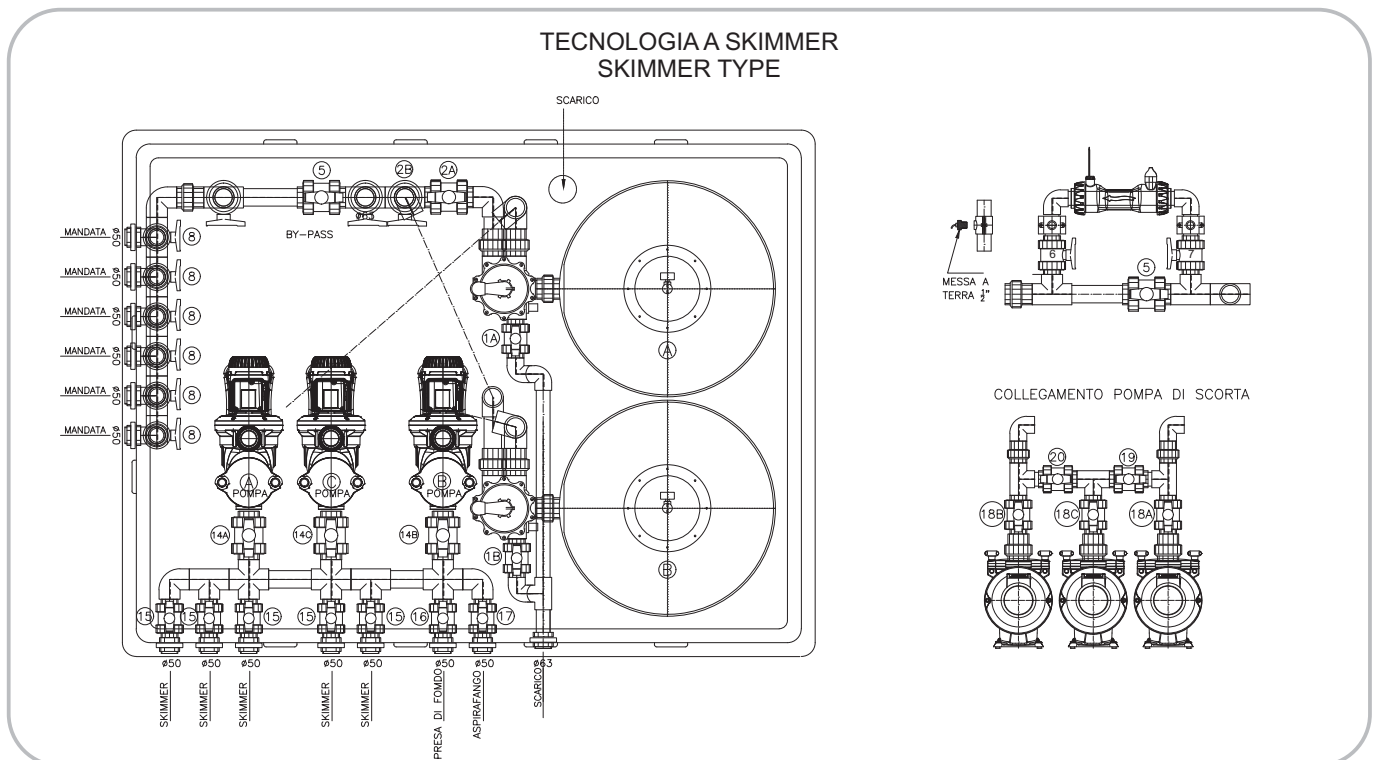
TECNOLOGIA A SKIMMER
SKIMMER TYPE

SCARICO

5 2B 2A
ø63
BY-PASS

MANDATA ø50 8
MANDATA ø50 8
MANDATA ø50 8
MANDATA ø50 8
MANDATA ø50 8
MANDATA ø50 8

1A
A
A POMPA
C POMPA
B POMPA
B
1B
14A 14C 14B

15 15 15 15 15 16 17
ø50 ø50 ø50 ø50 ø50 ø50 ø50 ø63
SKIMMER SKIMMER SKIMMER SKIMMER SKIMMER PRESA DI FONDO ASPIRAFANGO SCARICO

MESSA A TERRA $\frac{1}{2}$"
6 7 5

COLLEGAMENTO POMPA DI SCORTA
20 19
18B 18C 18A